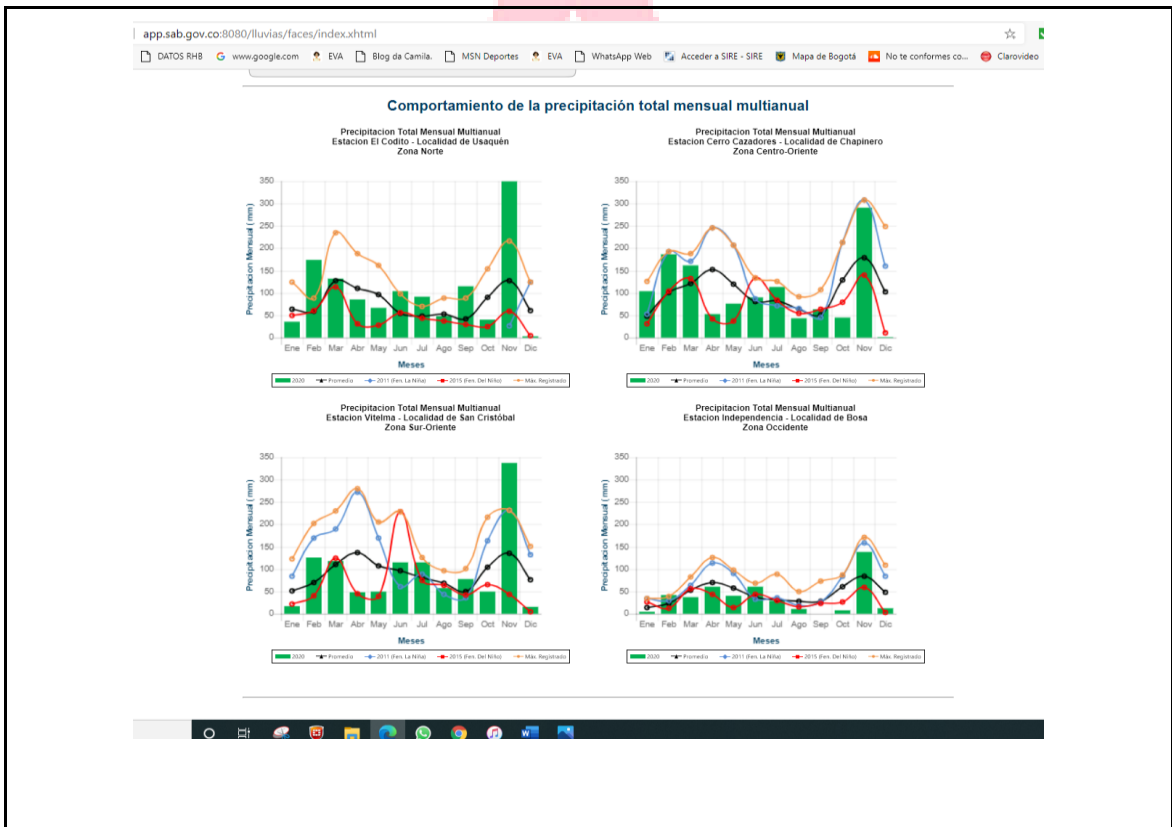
app.sab.gov.co:8080/lluvias/faces/index.xhtml

DATOS RHB  www.google.com  EVA  Blog da Camila.  MSN Deportes  EVA  WhatsApp Web  Acceder a SIRE - SIRE  Mapa de Bogotá  No te conformes co...  Clarovideo

Comportamiento de la precipitación total mensual multianual

Precipitacion Total Mensual Multianual
Estacion El Codito - Localidad de Usaquén
Zona Norte

Precipitacion Mensual ( mm )
350 300 250 200 150 100 50 0
Ene Feb Mar Abr May Jun Jul Ago Sep Oct Nov Dic
Meses
2020 Promedio 2011 (Fen. La Niña) 2015 (Fen. Del Niño) Máx. Registrado

Precipitacion Total Mensual Multianual
Estacion Cerro Cazadores - Localidad de Chapinero
Zona Centro-Oriente

Precipitacion Mensual ( mm )
350 300 250 200 150 100 50 0
Ene Feb Mar Abr May Jun Jul Ago Sep Oct Nov Dic
Meses
2020 Promedio 2011 (Fen. La Niña) 2015 (Fen. Del Niño) Máx. Registrado

Precipitacion Total Mensual Multianual
Estacion Vitelma - Localidad de San Cristóbal
Zona Sur-Oriente

Precipitacion Mensual ( mm )
350 300 250 200 150 100 50 0
Ene Feb Mar Abr May Jun Jul Ago Sep Oct Nov Dic
Meses
2020 Promedio 2011 (Fen. La Niña) 2015 (Fen. Del Niño) Máx. Registrado

Precipitacion Total Mensual Multianual
Estacion Independencia - Localidad de Bosa
Zona Occidente

Precipitacion Mensual ( mm )
350 300 250 200 150 100 50 0
Ene Feb Mar Abr May Jun Jul Ago Sep Oct Nov Dic
Meses
2020 Promedio 2011 (Fen. La Niña) 2015 (Fen. Del Niño) Máx. Registrado